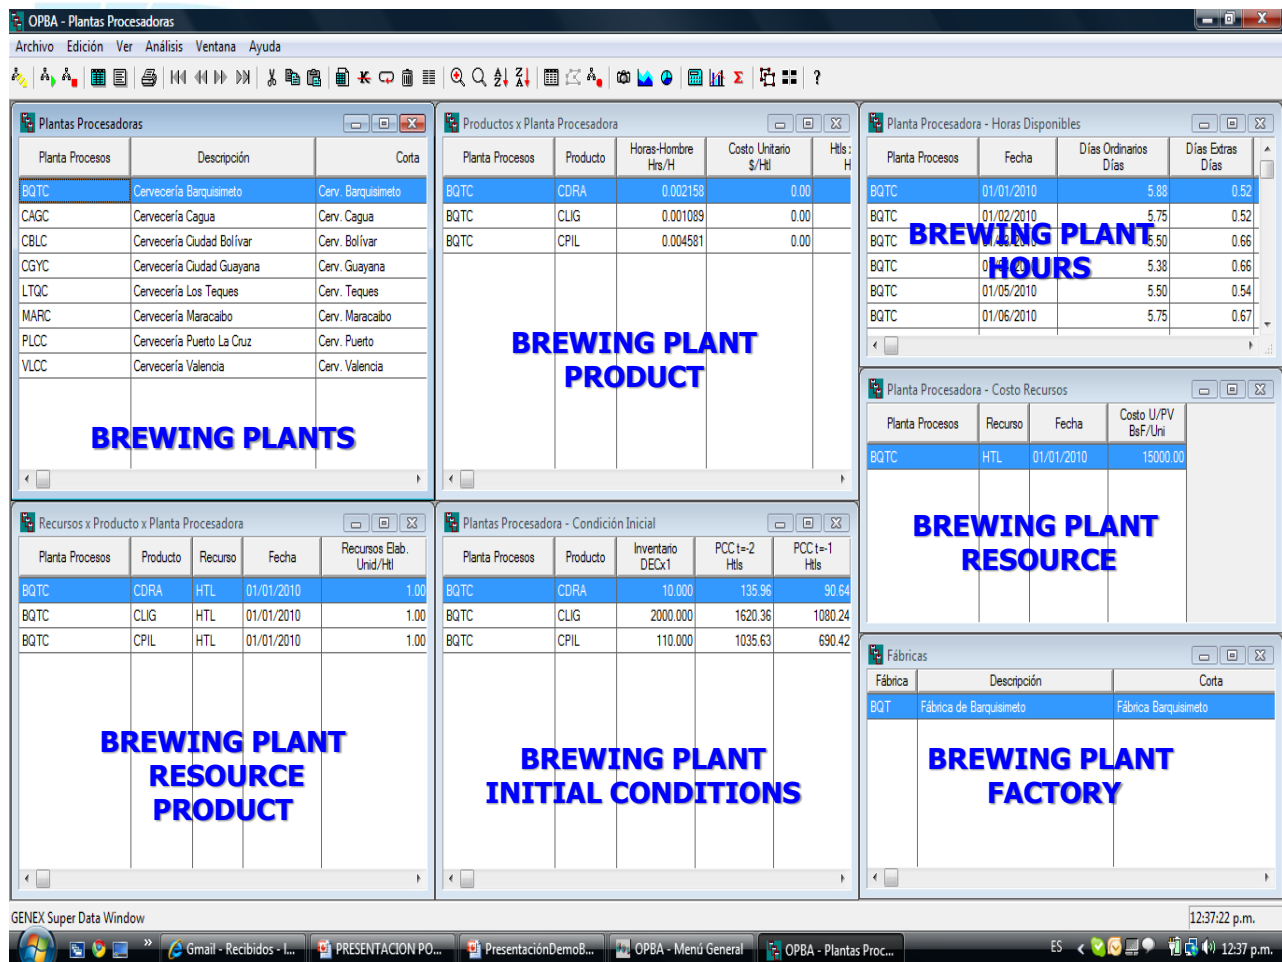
OPBA - Plantas Procesadoras

Archivo Edición Ver Análisis Ventana Ayuda

Plantas Procesadoras

| Planta Procesos | Descripción | Corta |
|---|---|---|
| BQTC | Cervecería Barquisimeto | Cerv. Barquisimeto |
| CAGC | Cervecería Cagua | Cerv. Cagua |
| CBLC | Cervecería Ciudad Bolívar | Cerv. Bolívar |
| CGYC | Cervecería Ciudad Guayana | Cerv. Guayana |
| LTQC | Cervecería Los Teques | Cerv. Teques |
| MARC | Cervecería Maracaibo | Cerv. Maracaibo |
| PLCC | Cervecería Puerto La Cruz | Cerv. Puerto |
| VLCC | Cervecería Valencia | Cerv. Valencia |

BREWING PLANTS

Productos x Planta Procesadora

| Planta Procesos | Producto | Horas-Hombre Hrs/H | Costo Unitario $/Htl | Htls H |
|---|---|---|---|---|
| BQTC | CDRA | 0.002158 | 0.00 | |
| BQTC | CLIG | 0.001089 | 0.00 | |
| BQTC | CPIL | 0.004581 | 0.00 | |

BREWING PLANT PRODUCT

Planta Procesadora - Horas Disponibles

| Planta Procesos | Fecha | Días Ordinarios Días | Días Extras Días |
|---|---|---|---|
| BQTC | 01/01/2010 | 5.88 | 0.52 |
| BQTC | 01/02/2010 | 5.75 | 0.52 |
| BQTC | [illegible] | 5.50 | 0.66 |
| BQTC | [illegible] | 5.38 | 0.66 |
| BQTC | 01/05/2010 | 5.50 | 0.54 |
| BQTC | 01/06/2010 | 5.75 | 0.67 |

BREWING PLANT HOURS

Planta Procesadora - Costo Recursos

| Planta Procesos | Recurso | Fecha | Costo U/PV BsF/Uni |
|---|---|---|---|
| BQTC | HTL | 01/01/2010 | 15000.00 |

BREWING PLANT RESOURCE

Recursos x Producto x Planta Procesadora

| Planta Procesos | Producto | Recurso | Fecha | Recursos Elab. Unid/Htl |
|---|---|---|---|---|
| BQTC | CDRA | HTL | 01/01/2010 | 1.00 |
| BQTC | CLIG | HTL | 01/01/2010 | 1.00 |
| BQTC | CPIL | HTL | 01/01/2010 | 1.00 |

BREWING PLANT RESOURCE PRODUCT

Plantas Procesadora - Condición Inicial

| Planta Procesos | Producto | Inventario DECx1 | PCC t=-2 Htls | PCC t=-1 Htls |
|---|---|---|---|---|
| BQTC | CDRA | 10.000 | 135.96 | 90.64 |
| BQTC | CLIG | 2000.000 | 1620.36 | 1080.24 |
| BQTC | CPIL | 110.000 | 1035.63 | 690.42 |

BREWING PLANT INITIAL CONDITIONS

Fábricas

| Fábrica | Descripción | Corta |
|---|---|---|
| BQT | Fábrica de Barquisimeto | Fábrica Barquisimeto |

BREWING PLANT FACTORY

GENEX Super Data Window
12:37:22 p.m.

Gmail - Recibidos - I... PRESENTACION PO... PresentaciónDemoB... OPBA - Menú General OPBA - Plantas Proc... ES 12:37 p.m.